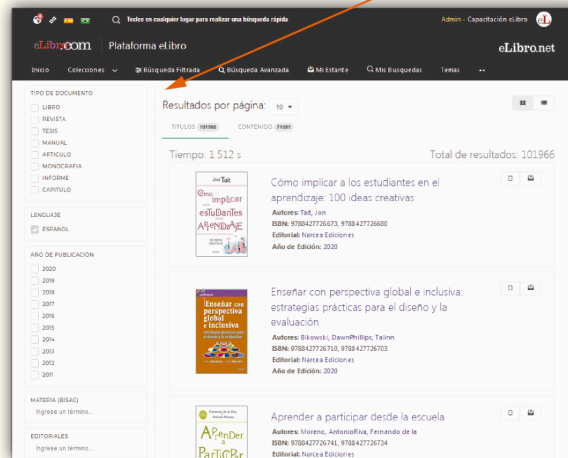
Teclee en cualquier lugar para realizar una búsqueda rápida

Admin - Capacitación eLibro

eLibro.com | Plataforma eLibro

eLibro.net

Inicio Colecciones Búsqueda Filtrada Búsqueda Avanzada Mi Estante Mis Busquedas Temas

TIPO DE DOCUMENTO
LIBRO
REVISTA
TESIS
MANUAL
ARTICULO
MONOGRAFIA
INFORME
CAPITULO

LENGUAJE
ESPAÑOL

AÑO DE PUBLICACIÓN
2020
2019
2018
2017
2016
2015
2014
2013
2012
2011

MATERIA (BISAC)
Ingrese un término...

EDITORIALES
Ingrese un término...

Resultados por página: 10

TITULOS 101966 CONTENIDO 71081

Tiempo: 1.512 s

Total de resultados: 101966

Cómo implicar a los estudiantes en el aprendizaje: 100 ideas creativas
Autores: Tait, Jon
ISBN: 9788427726573, 9788427726580
Editorial: Narcea Ediciones
Año de Edición: 2020

Enseñar con perspectiva global e inclusiva: estrategias prácticas para el diseño y la evaluación
Autores: Bikowski, DawnPhillips, Talinn
ISBN: 9788427726710, 9788427726703
Editorial: Narcea Ediciones
Año de Edición: 2020

Aprender a participar desde la escuela
Autores: Moreno, AntonioRiva, Fernando de la
ISBN: 9788427726741, 9788427726734
Editorial: Narcea Ediciones